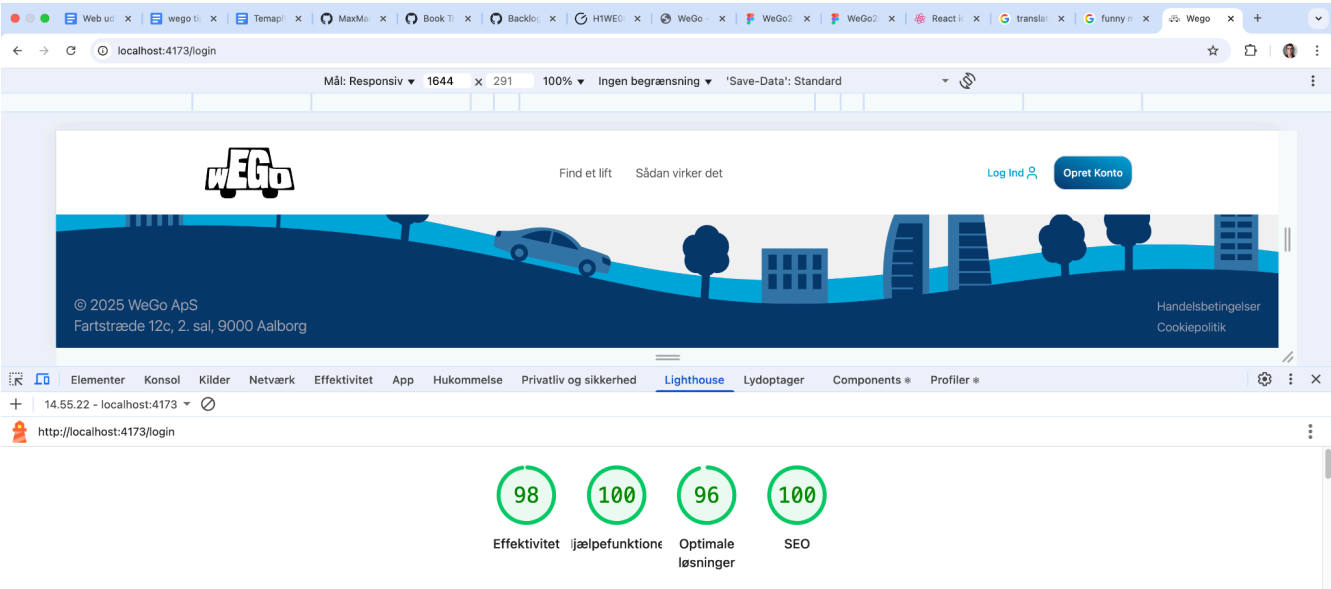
Web ud ×
wego ti ×
Temapl ×
MaxMa ×
Book Tr ×
Backlo ×
H1WE0 ×
WeGo - ×
WeGo2 ×
WeGo2 ×
React i ×
translat ×
funny n ×
Wego ×
+

localhost:4173/login

Mål: Responsiv ▾ 1644 × 291 100% ▾ Ingen begrænsning ▾ 'Save-Data': Standard

weGo

Find et lift Sådan virker det

Log Ind

Opret Konto

© 2025 WeGo ApS
Fartstræde 12c, 2. sal, 9000 Aalborg

Handelsbetingelser
Cookiepolitik

Elementer Konsol Kilder Netværk Effektivitet App Hukommelse Privatliv og sikkerhed Lighthouse Lydoptager Components Profiler

14.55.22 - localhost:4173 ▾

http://localhost:4173/login

98
Effektivitet

100
ljælpefunktione

96
Optimale løsninger

100
SEO